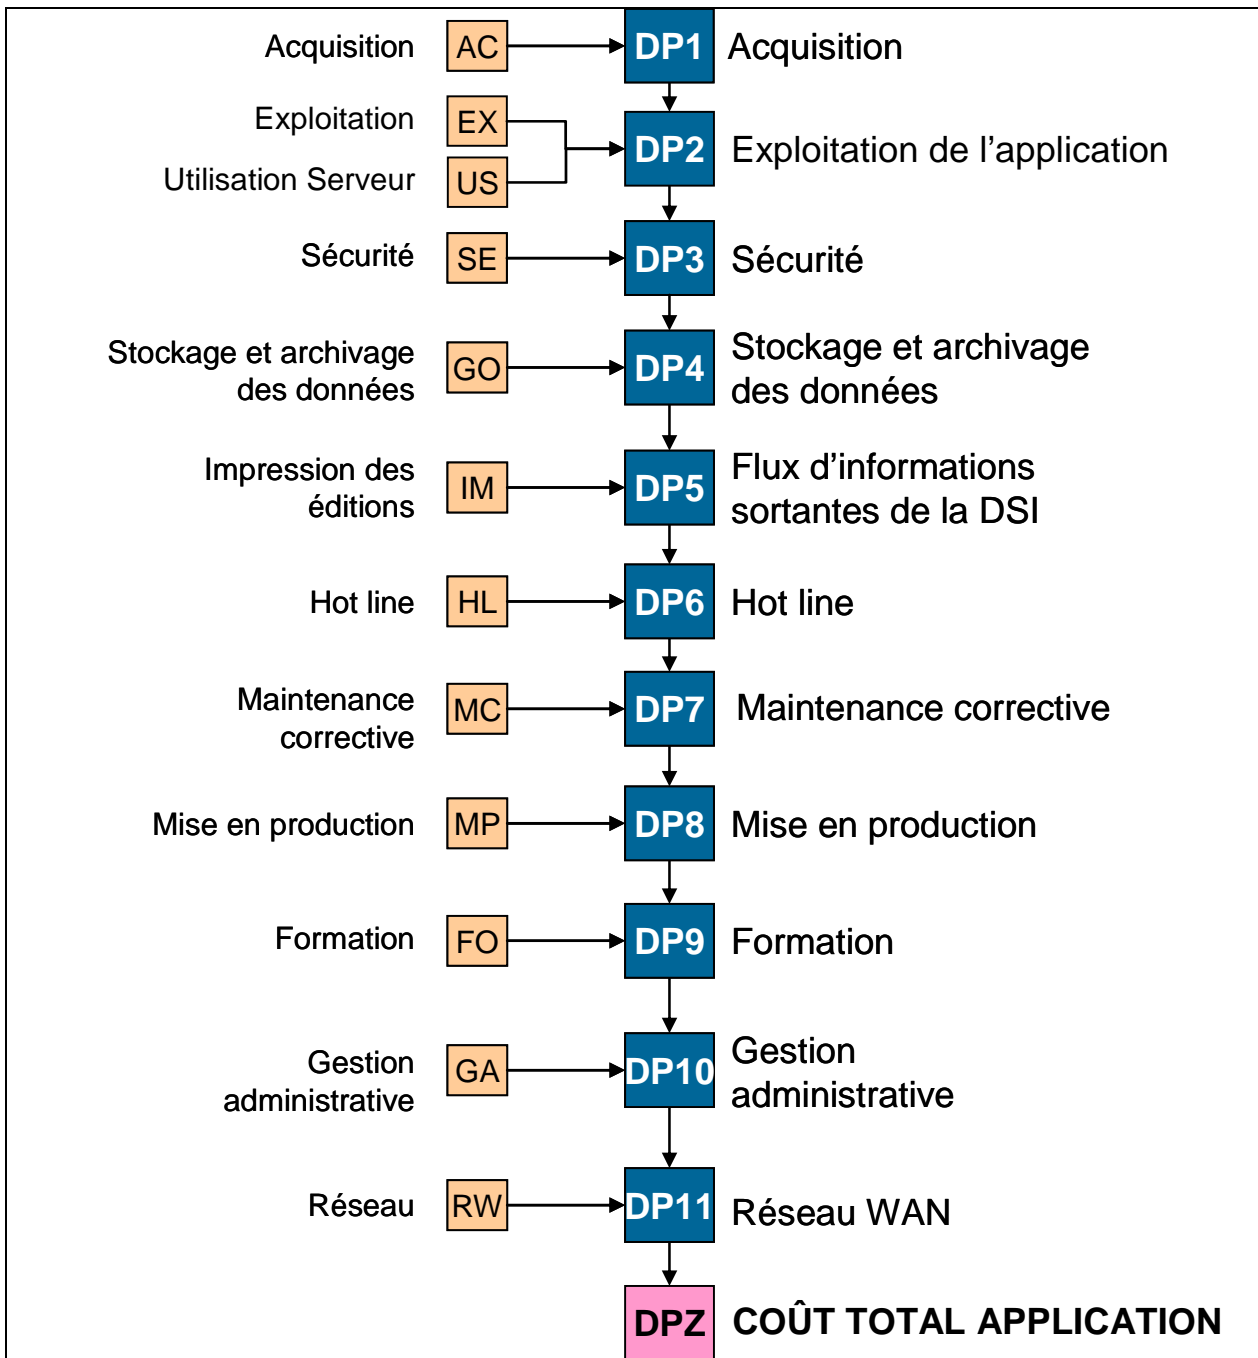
Acquisition AC DP1 Acquisition

Exploitation EX
Utilisation Serveur US DP2 Exploitation de l'application

Sécurité SE DP3 Sécurité

Stockage et archivage des données GO DP4 Stockage et archivage des données

Impression des éditions IM DP5 Flux d'informations sortantes de la DSI

Hot line HL DP6 Hot line

Maintenance corrective MC DP7 Maintenance corrective

Mise en production MP DP8 Mise en production

Formation FO DP9 Formation

Gestion administrative GA DP10 Gestion administrative

Réseau RW DP11 Réseau WAN

DPZ COÛT TOTAL APPLICATION